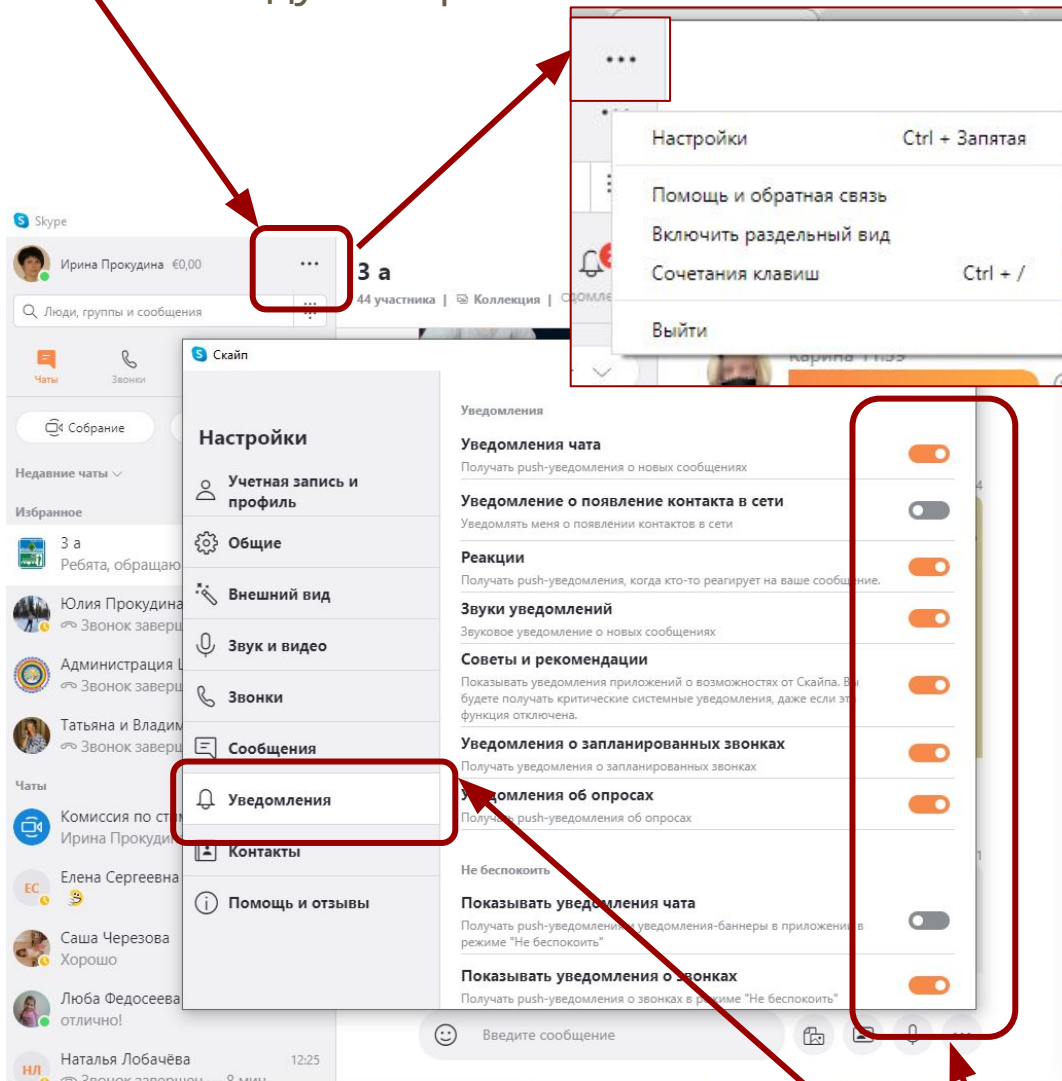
Skype

Ирина Прокудина €0,00

...

Люди, группы и сообщения

Чаты Звонки

Собрание

Недавние чаты

Избранное

3 а
Ребята, обращаю

Юлия Прокудина
Звонок заверш

Администрация
Звонок заверш

Татьяна и Владим
Звонок заверш

Чаты

Комиссия по ст
Ирина Прокуди

ЕС Елена Сергеевна

Саша Черезова
Хорошо

Люба Федосеева
отлично!

НЛ Наталья Лобачёва 12:25
Звонок завершен — 8 мин

3 а
44 участника | Коллекция |

...

Настройки Ctrl + Запятая

Помощь и обратная связь

Включить раздельный вид

Сочетания клавиш Ctrl + /

Выйти

Карина

Скайп

Настройки

Учетная запись и профиль

Общие

Внешний вид

Звук и видео

Звонки

Сообщения

Уведомления

Контакты

Помощь и отзывы

Уведомления

Уведомления чата
Получать push-уведомления о новых сообщениях

Уведомление о появление контакта в сети
Уведомлять меня о появлении контактов в сети

Реакции
Получать push-уведомления, когда кто-то реагирует на ваше сообщение.

Звуки уведомлений
Звуковое уведомление о новых сообщениях

Советы и рекомендации
Показывать уведомления приложений о возможностях от Скайпа. Вы будете получать критические системные уведомления, даже если эта функция отключена.

Уведомления о запланированных звонках
Получать уведомления о запланированных звонках

Уведомления об опросах
Получать push-уведомления об опросах

Не беспокоить

Показывать уведомления чата
Получать push-уведомления и уведомления-баннеры в приложении в режиме "Не беспокоить"

Показывать уведомления о звонках
Получать push-уведомления о звонках в режиме "Не беспокоить"

Введите сообщение